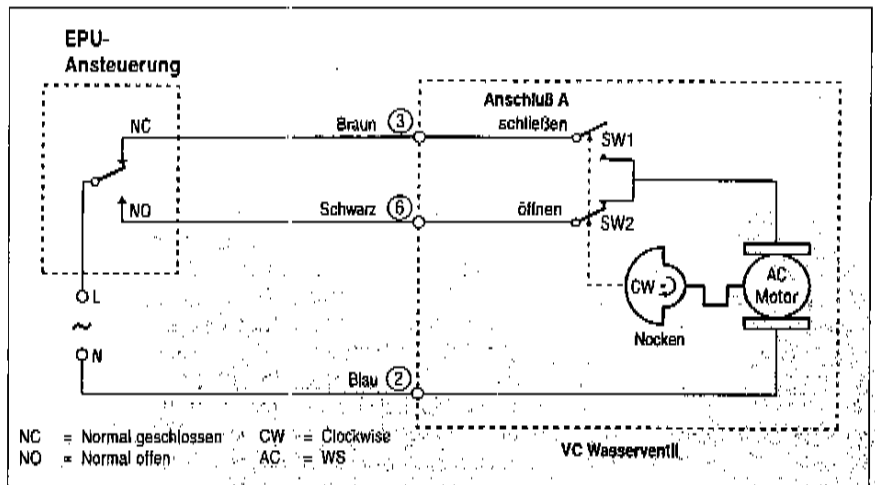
EPU-
Ansteuerung

NC

NO

L

~

N

Braun ③

Schwarz ⑥

Blau ②

Anschluß A

schließen

SW1

öffnen

SW2

CW

AC
Motor

Nocken

NC = Normal geschlossen
NO = Normal offen

CW = Clockwise
AC = WS

VC Wasserventil